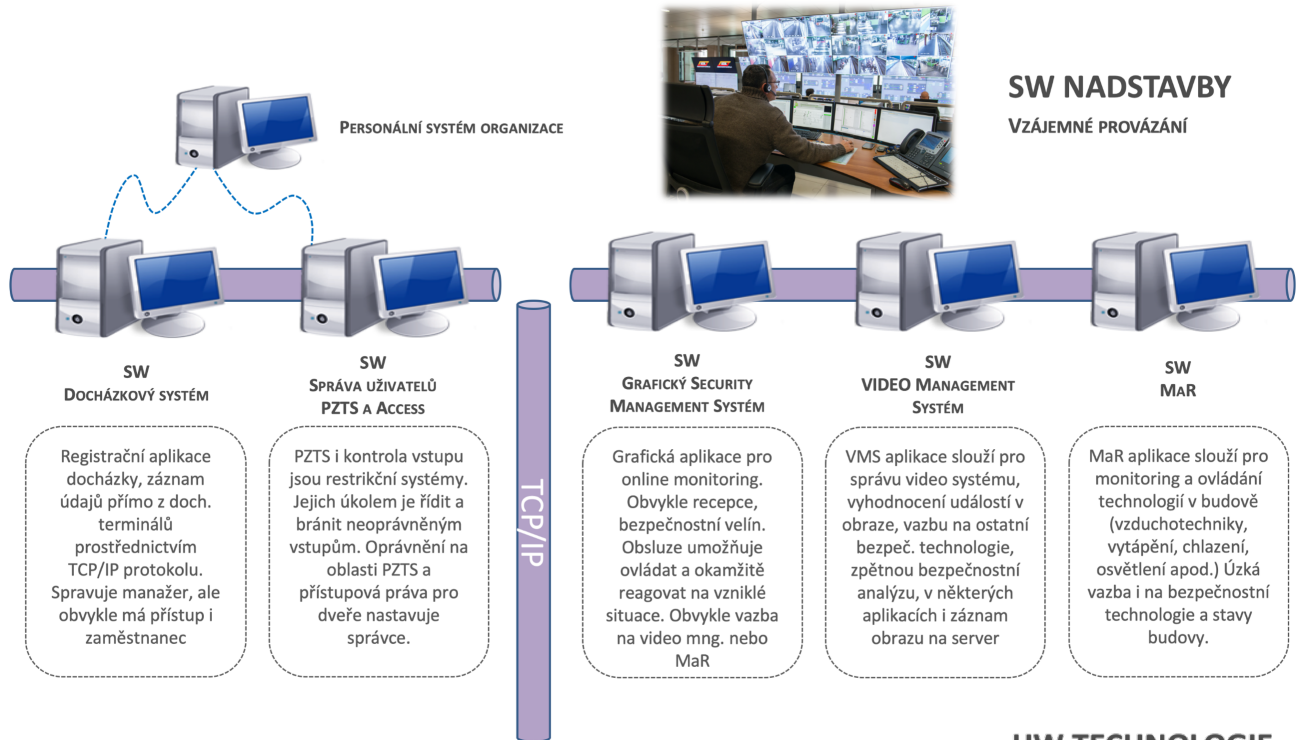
SW NADSTAVBY

Vzájemné provázání

Personální systém organizace

SW
Docházkový systém

SW
Správa uživatelů PZTS a Access

TCP/IP

SW
Grafický Security Management Systém

SW
VIDEO Management Systém

SW
MaR

Registrační aplikace docházky, záznam údajů přímo z doch. terminálů prostřednictvím TCP/IP protokolu. Spravuje manažer, ale obvykle má přístup i zaměstnanec

PZTS i kontrola vstupu jsou restrikční systémy. Jejich úkolem je řídit a bránit neoprávněným vstupům. Oprávnění na oblasti PZTS a přístupová práva pro dveře nastavuje správce.

Grafická aplikace pro online monitoring. Obvykle recepce, bezpečnostní velín. Obsluze umožňuje ovládat a okamžitě reagovat na vzniklé situace. Obvykle vazba na video mng. nebo MaR

VMS aplikace slouží pro správu video systému, vyhodnocení událostí v obraze, vazbu na ostatní bezpeč. technologie, zpětnou bezpečnostní analýzu, v některých aplikacích i záznam obrazu na server

MaR aplikace slouží pro monitoring a ovládání technologií v budově (vzduchotechniky, vytápění, chlazení, osvětlení apod.) Úzká vazba i na bezpečnostní technologie a stavy budovy.

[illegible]